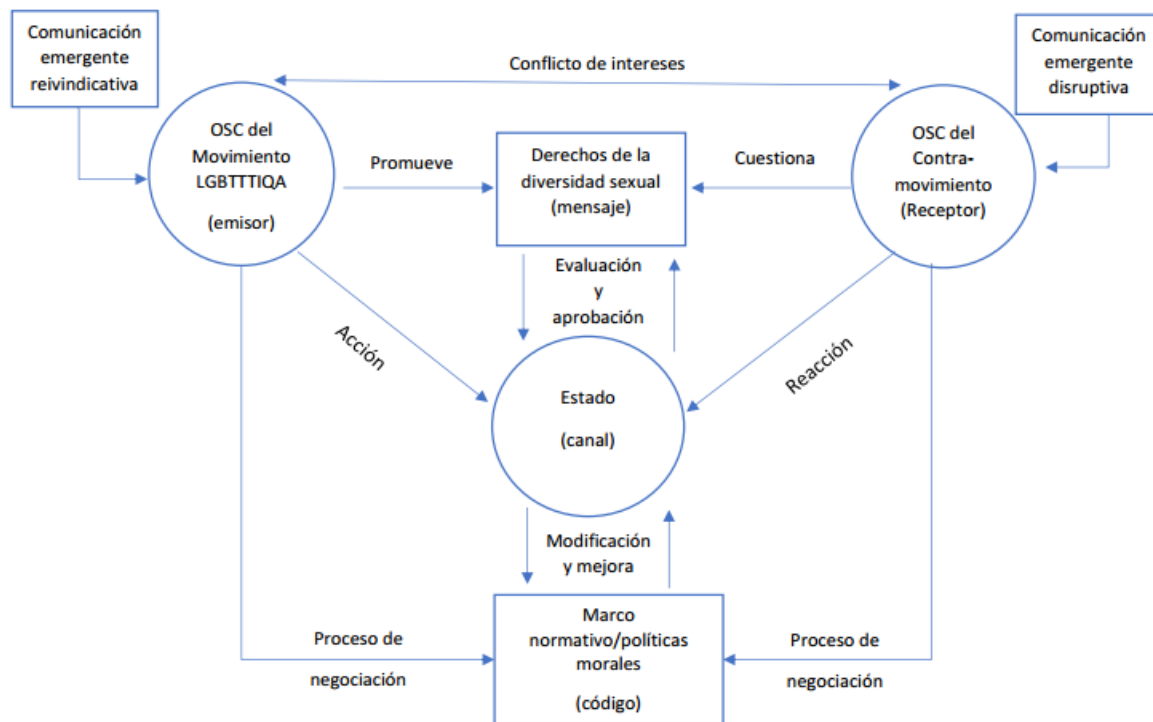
Comunicación emergente reivindicativa

Conflicto de intereses

Comunicación emergente disruptiva

OSC del Movimiento LGBTTTIQA

(emisor)

Promueve

Derechos de la diversidad sexual (mensaje)

Cuestiona

OSC del Contra-movimiento (Receptor)

Evaluación y aprobación

Acción

Reacción

Estado

(canal)

Modificación y mejora

Proceso de negociación

Marco normativo/políticas morales

(código)

Proceso de negociación